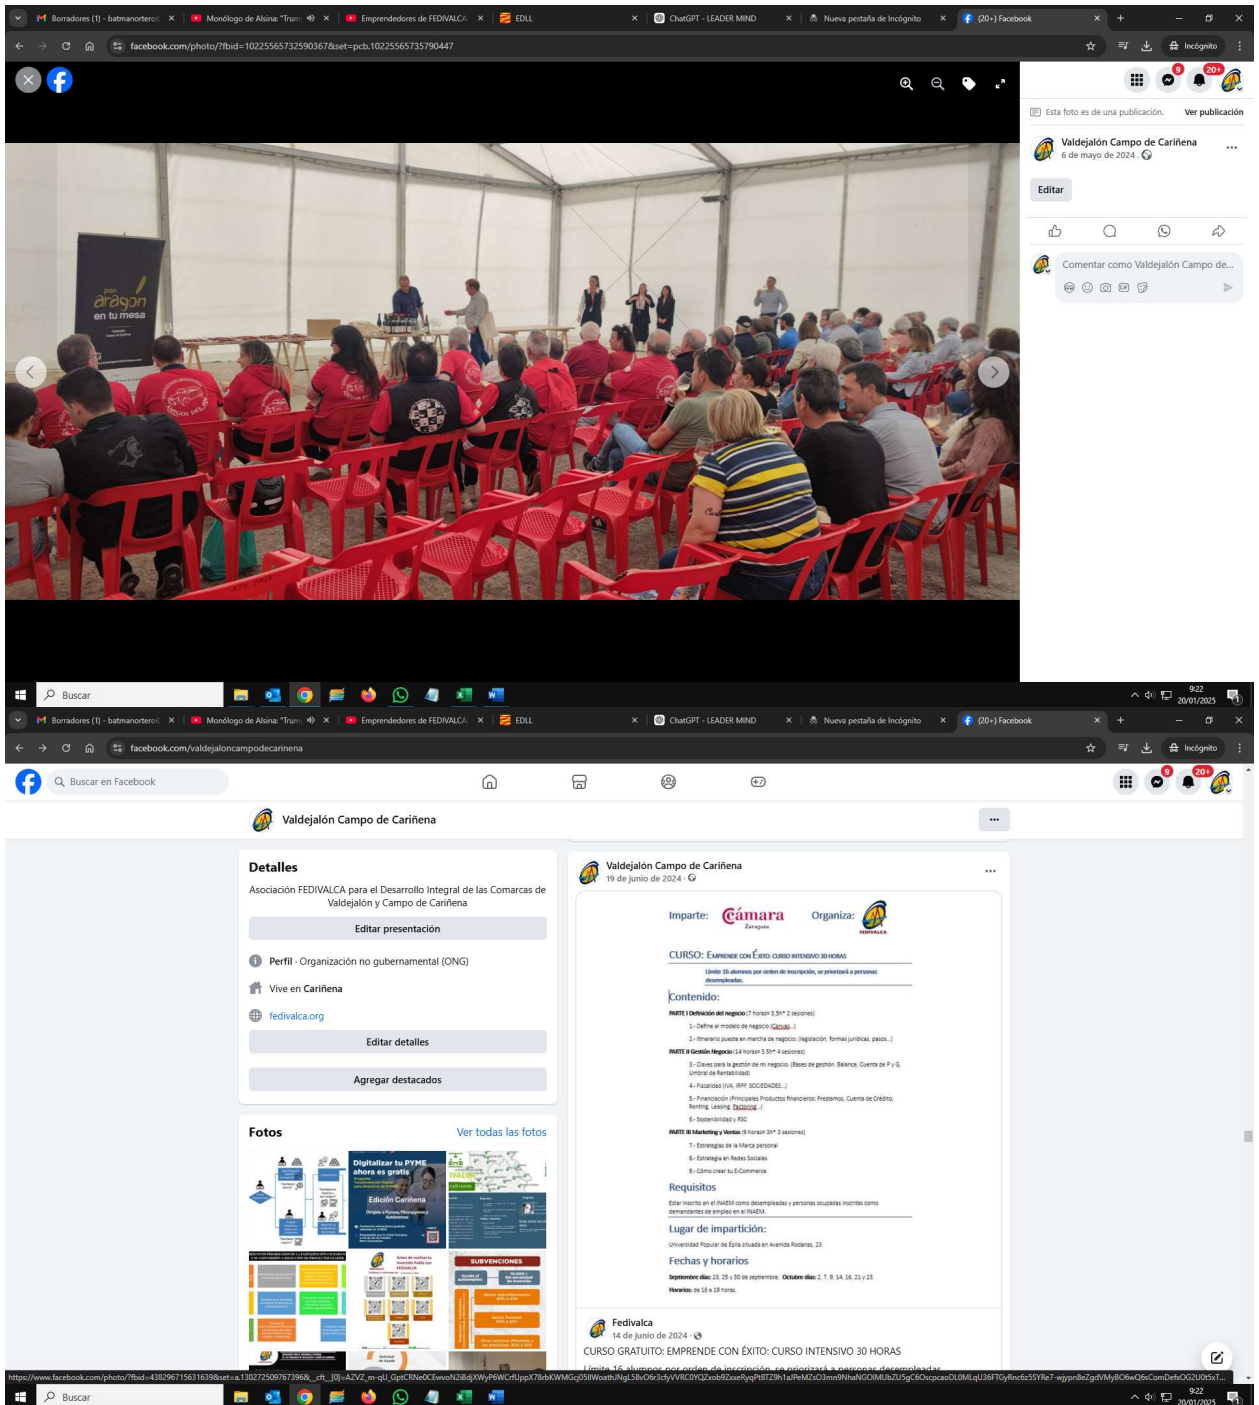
Borradores (1) - batmanortero | Monólogo de Alsina: "Trum | Emprendedores de FEDIVALCA | EDLL | ChatGPT - LEADER MIND | Nueva pestaña de Incógnito | (20+) Facebook

facebook.com/photo/?fbid=1022556573259036​7&set=pcb.10225565735790447

Incógnito

9 20+

Esta foto es de una publicación. Ver publicación

Valdejalón Campo de Cariñena
6 de mayo de 2024

Editar

Comentar como Valdejalón Campo de...

pon aragón en tu mesa

Buscar 9:22 20/01/2025

Borradores (1) - batmanortero | Monólogo de Alsina: "Trum | Emprendedores de FEDIVALCA | EDLL | ChatGPT - LEADER MIND | Nueva pestaña de Incógnito | (20+) Facebook

facebook.com/valdejaloncampodecarinena

Buscar en Facebook

Valdejalón Campo de Cariñena

Detalles

Asociación FEDIVALCA para el Desarrollo Integral de las Comarcas de Valdejalón y Campo de Cariñena

Editar presentación

Perfil · Organización no gubernamental (ONG)

Vive en Cariñena

fedivalca.org

Editar detalles

Agregar destacados

Fotos Ver todas las fotos

Digitalizar tu PYME ahora es gratis

Edición Cariñena

SUBVENCIONES

Valdejalón Campo de Cariñena
19 de junio de 2024

Imparte: Cámara Zaragoza Organiza: FEDIVALCA

CURSO: Emprende con Éxito: curso intensivo 30 horas

Límite 16 alumnos por orden de inscripción, se priorizará a personas desempleadas.

Contenido:

PARTE I Definición del negocio (7 horas= 3,5h* 2 sesiones)
1.- Define el modelo de negocio (Canvas...)
2.- Itinerario puesta en marcha de negocio: (legislación, formas jurídicas, pasos...)
PARTE II Gestión Negocio (14 horas= 3.5h* 4 sesiones)
3.- Claves para la gestión de mi negocio: (Bases de gestión, Balance, Cuenta de P y G, Umbral de Rentabilidad)
4.- Fiscalidad (IVA, IRPF, SOCIEDADES...)
5.- Financiación (Principales Productos financieros: Prestamos, Cuenta de Crédito, Renting, Leasing, Factoring...)
6.- Sostenibilidad y RSC
PARTE III Marketing y Ventas (9 horas= 3h* 3 sesiones)
7.- Estrategias de la Marca personal
8.- Estrategia en Redes Sociales
9.- Cómo crear tu E-Commerce

Requisitos
Estar inscrito en el INAEM como desempleadas y personas ocupadas inscritas como demandantes de empleo en el INAEM.

Lugar de impartición:
Universidad Popular de Épila situada en Avenida Rodanas, 23.

Fechas y horarios
Septiembre días: 23, 25 y 30 de septiembre. Octubre días: 2, 7, 9, 14, 16, 21 y 23.
Horarios: de 16 a 19 horas.

Fedivalca
14 de junio de 2024
CURSO GRATUITO: EMPRENDE CON ÉXITO: CURSO INTENSIVO 30 HORAS

https://www.facebook.com/photo/?fbid=438296715631639&set=a.130272509767396&__cft__[0]=AZVZ_m-qU_GptCRNe0CEwvoN2i8djXWyP6WCrfUppX78rbKWMGq05lIWoathJNgL5Bv06r3cfyVVRC0YQZxob9ZxxeRyqPt8TZ9h1alPeMZsO3mn9NhaNGOIMUbZU5gC6OscpcaoDL0MLqU36FTGyRnc6z55YRe7-wjypn8eZgdVMyBO6wQ6sComDefxOG2U0t5xT...

Buscar 9:22 20/01/2025